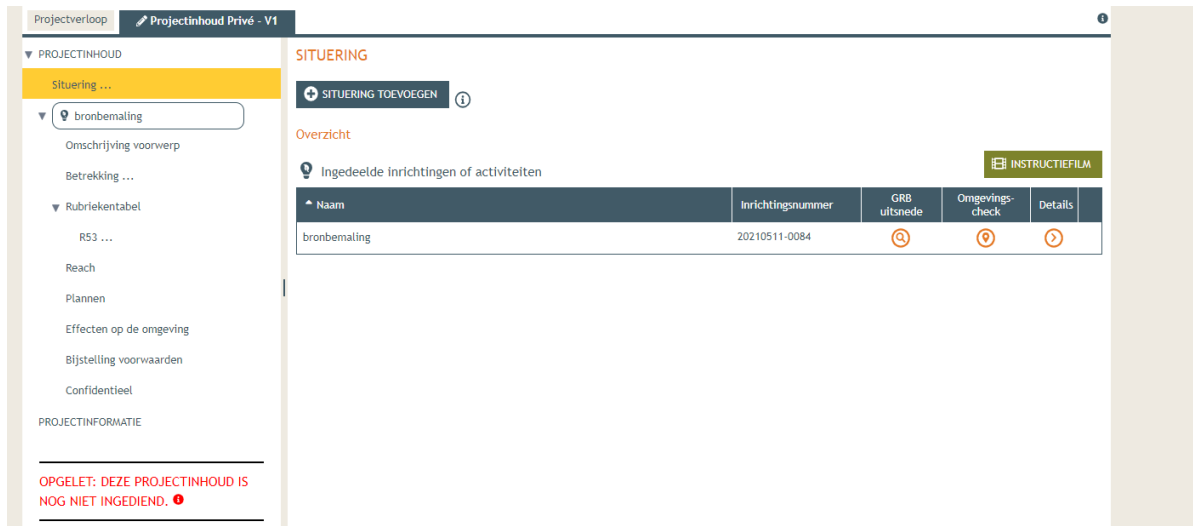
Projectverloop | Projectinhoud Privé - V1

PROJECTINHOUD
Situering ...
bronbemaling
Omschrijving voorwerp
Betrekking ...
Rubriekentabel
R53 ...
Reach
Plannen
Effecten op de omgeving
Bijstelling voorwaarden
Confidentieel
PROJECTINFORMATIE

OPGELET: DEZE PROJECTINHOUD IS NOG NIET INGEDIEND.

SITUERING

SITUERING TOEVOEGEN

Overzicht

Ingedeelde inrichtingen of activiteiten

INSTRUCTIEFILM

| Naam | Inrichtingsnummer | GRB uitsnede | Omgevings-check | Details |
|---|---|---|---|---|
| bronbemaling | 20210511-0084 | | | |